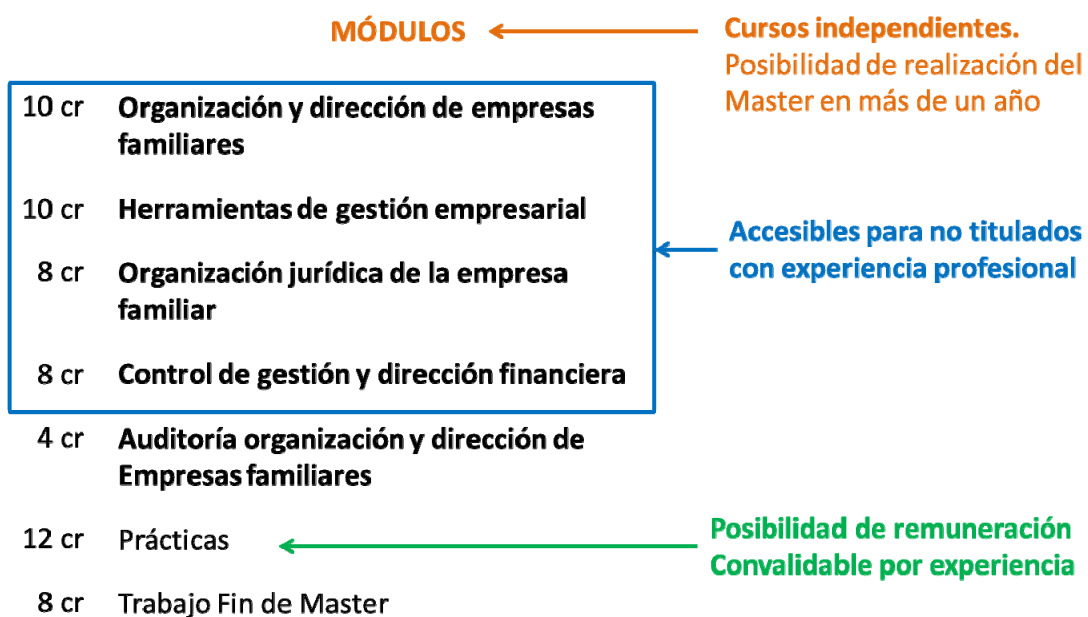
MÓDULOS

Cursos independientes.
Posibilidad de realización del Master en más de un año

10 cr Organización y dirección de empresas familiares

10 cr Herramientas de gestión empresarial

8 cr Organización jurídica de la empresa familiar

8 cr Control de gestión y dirección financiera

Accesibles para no titulados con experiencia profesional

4 cr Auditoría organización y dirección de Empresas familiares

12 cr Prácticas

Posibilidad de remuneración
Convalidable por experiencia

8 cr Trabajo Fin de Master